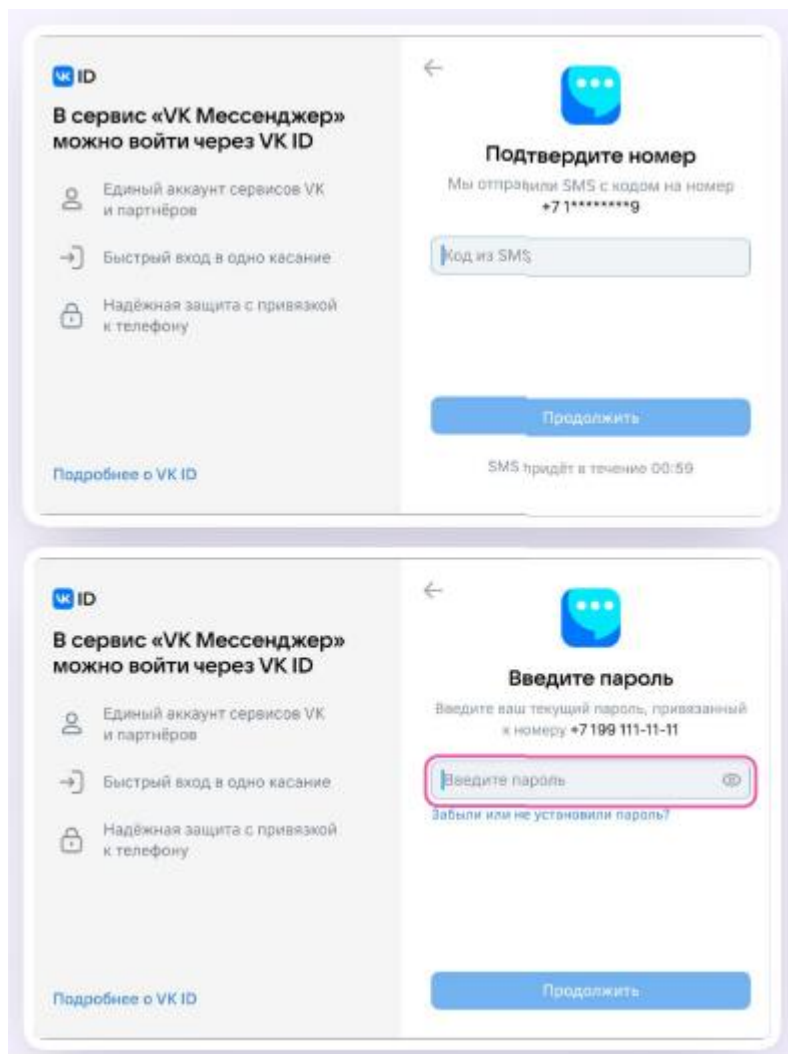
VK ID

В сервис «VK Мессенджер» можно войти через VK ID

Единый аккаунт сервисов VK и партнёров

Быстрый вход в одно касание

Надёжная защита с привязкой к телефону

Подробнее о VK ID

←

Подтвердите номер

Мы отправили SMS с кодом на номер +7 1********9

Код из SMS

Продолжить

SMS придёт в течение 00:59

VK ID

В сервис «VK Мессенджер» можно войти через VK ID

Единый аккаунт сервисов VK и партнёров

Быстрый вход в одно касание

Надёжная защита с привязкой к телефону

Подробнее о VK ID

←

Введите пароль

Введите ваш текущий пароль, привязанный к номеру +7 199 111-11-11

Введите пароль

Забыли или не установили пароль?

Продолжить